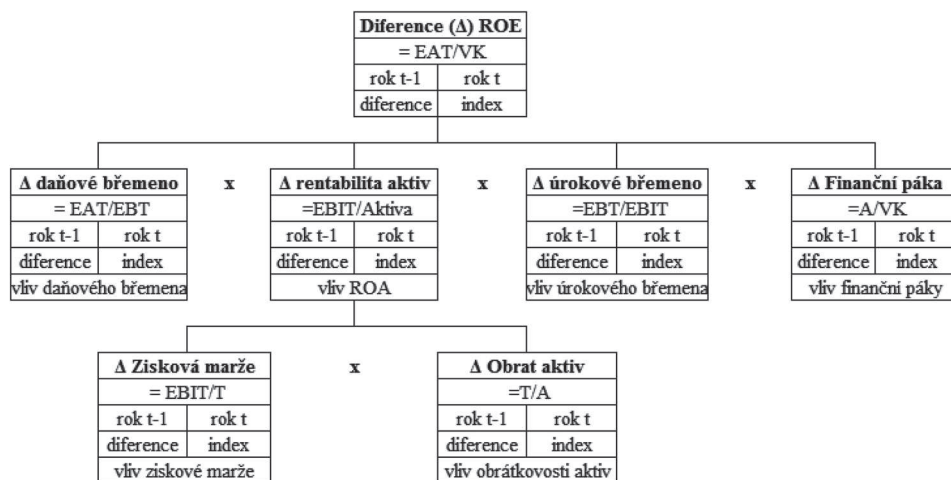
Diference (Δ) ROE
= EAT/VK
rok t-1 | rok t
diference | index

Δ daňové břemeno
= EAT/EBT
rok t-1 | rok t
diference | index
vliv daňového břemena

x

Δ rentabilita aktiv
=EBIT/Aktiva
rok t-1 | rok t
diference | index
vliv ROA

x

Δ úrokové břemeno
=EBT/EBIT
rok t-1 | rok t
diference | index
vliv úrokového břemena

x

Δ Finanční páka
=A/VK
rok t-1 | rok t
diference | index
vliv finanční páky

Δ Zisková marže
= EBIT/T
rok t-1 | rok t
diference | index
vliv ziskové marže

x

Δ Obrat aktiv
=T/A
rok t-1 | rok t
diference | index
vliv obrátkovosti aktiv